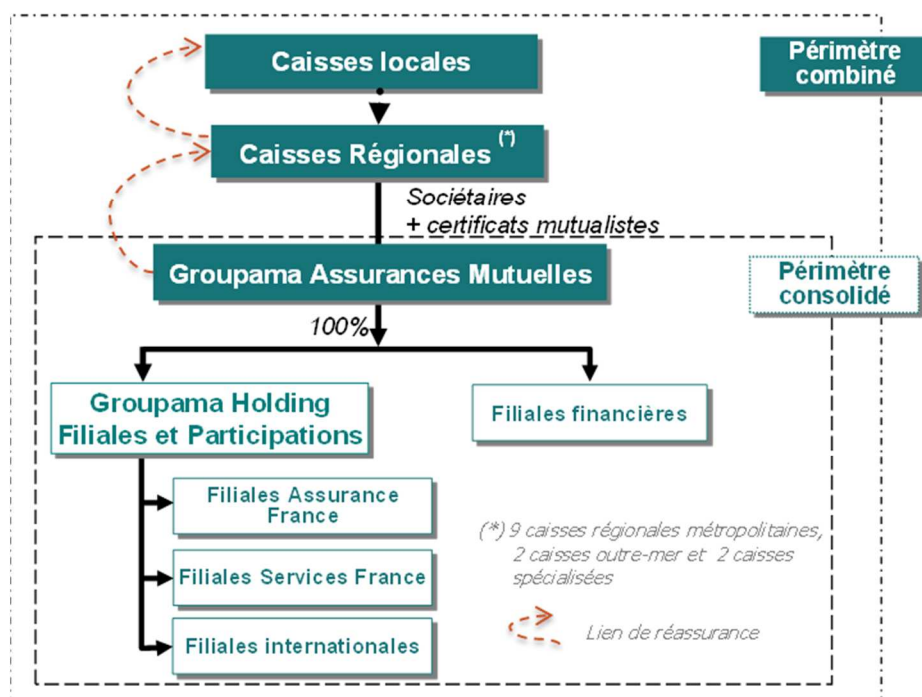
Caisses locales

Périmètre combiné

Caisses Régionales (*)

Sociétaires
+ certificats mutualistes

Groupama Assurances Mutuelles

Périmètre consolidé

100%

Groupama Holding Filiales et Participations

Filiales financières

Filiales Assurance France

Filiales Services France

Filiales internationales

(*) 9 caisses régionales métropolitaines, 2 caisses outre-mer et 2 caisses spécialisées

Lien de réassurance